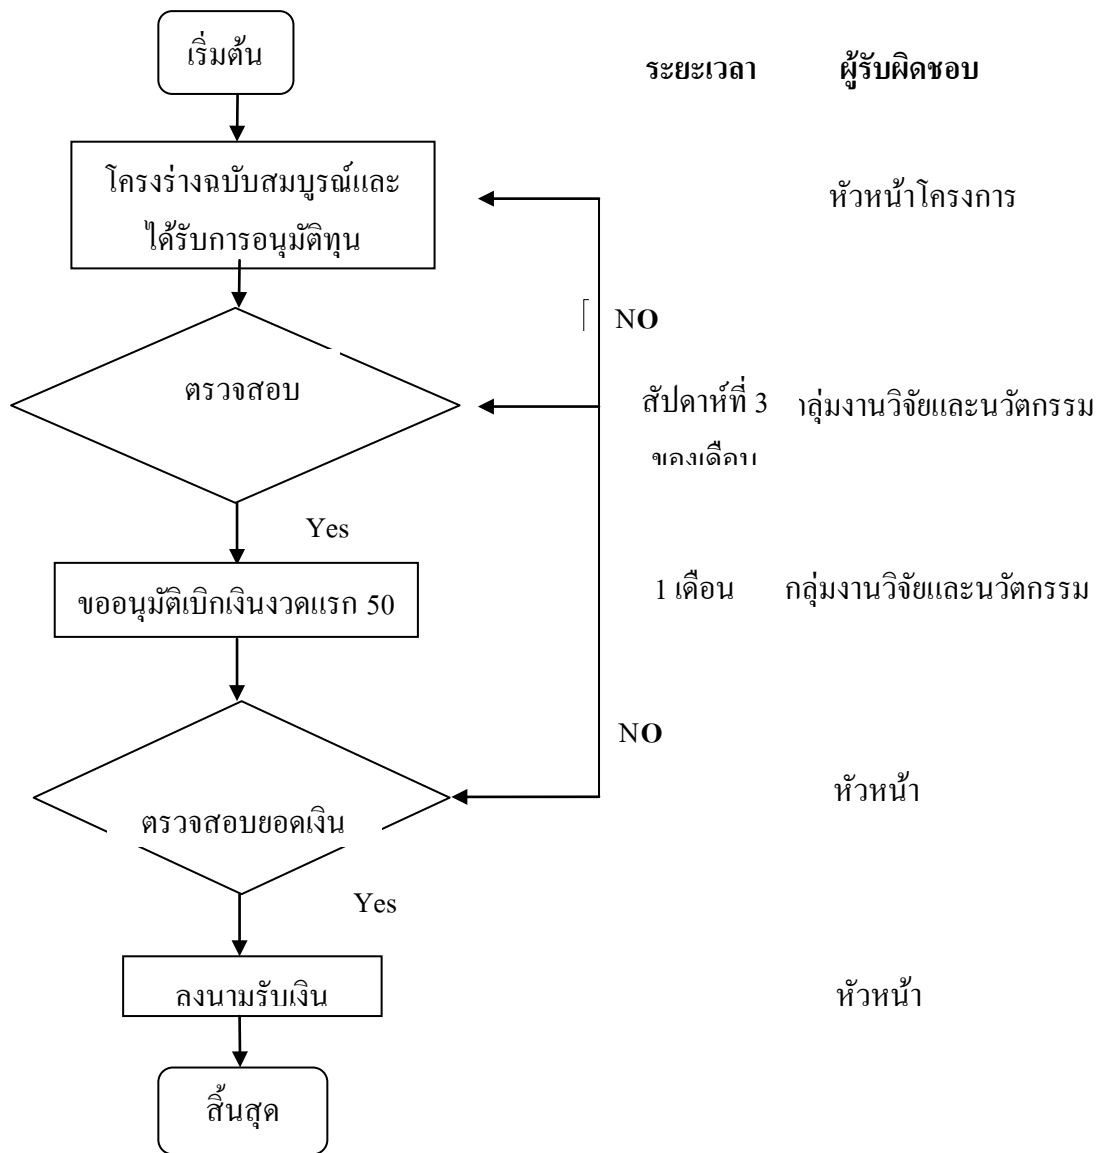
เริ่มต้น

ระยะเวลา ผู้รับผิดชอบ

โครงร่างฉบับสมบูรณ์และได้รับการอนุมัติทุน

หัวหน้าโครงการ

NO

ตรวจสอบ

สัปดาห์ที่ 3 ของเดือน

าลุ่มงานวิจัยและนวัตกรรม

Yes

ขออนุมัติเบิกเงินงวดแรก 50

1 เดือน กลุ่มงานวิจัยและนวัตกรรม

NO

ตรวจสอบยอดเงิน

หัวหน้า

Yes

ลงนามรับเงิน

หัวหน้า

สิ้นสุด